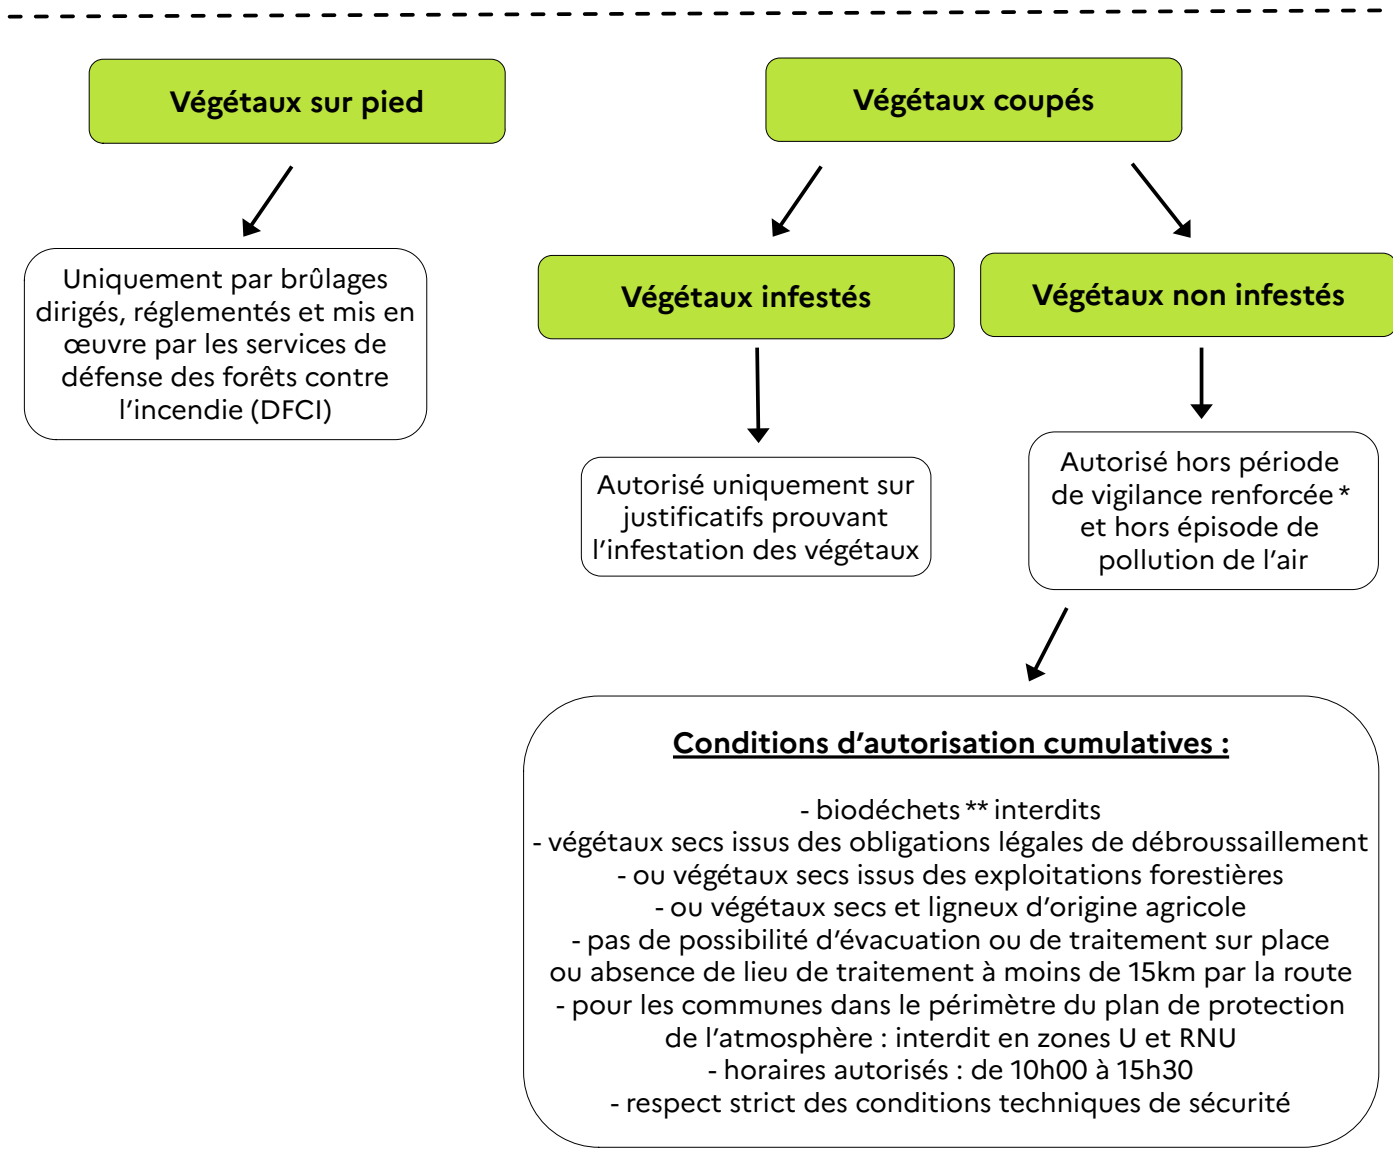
Végétaux sur pied

Uniquement par brûlages dirigés, réglementés et mis en œuvre par les services de défense des forêts contre l'incendie (DFCI)

Végétaux coupés

Végétaux infestés

Autorisé uniquement sur justificatifs prouvant l'infestation des végétaux

Végétaux non infestés

Autorisé hors période de vigilance renforcée * et hors épisode de pollution de l'air

Conditions d'autorisation cumulatives :

- biodéchets ** interdits
- végétaux secs issus des obligations légales de débroussaillement
- ou végétaux secs issus des exploitations forestières
- ou végétaux secs et ligneux d'origine agricole
- pas de possibilité d'évacuation ou de traitement sur place ou absence de lieu de traitement à moins de 15km par la route
- pour les communes dans le périmètre du plan de protection de l'atmosphère : interdit en zones U et RNU
- horaires autorisés : de 10h00 à 15h30
- respect strict des conditions techniques de sécurité